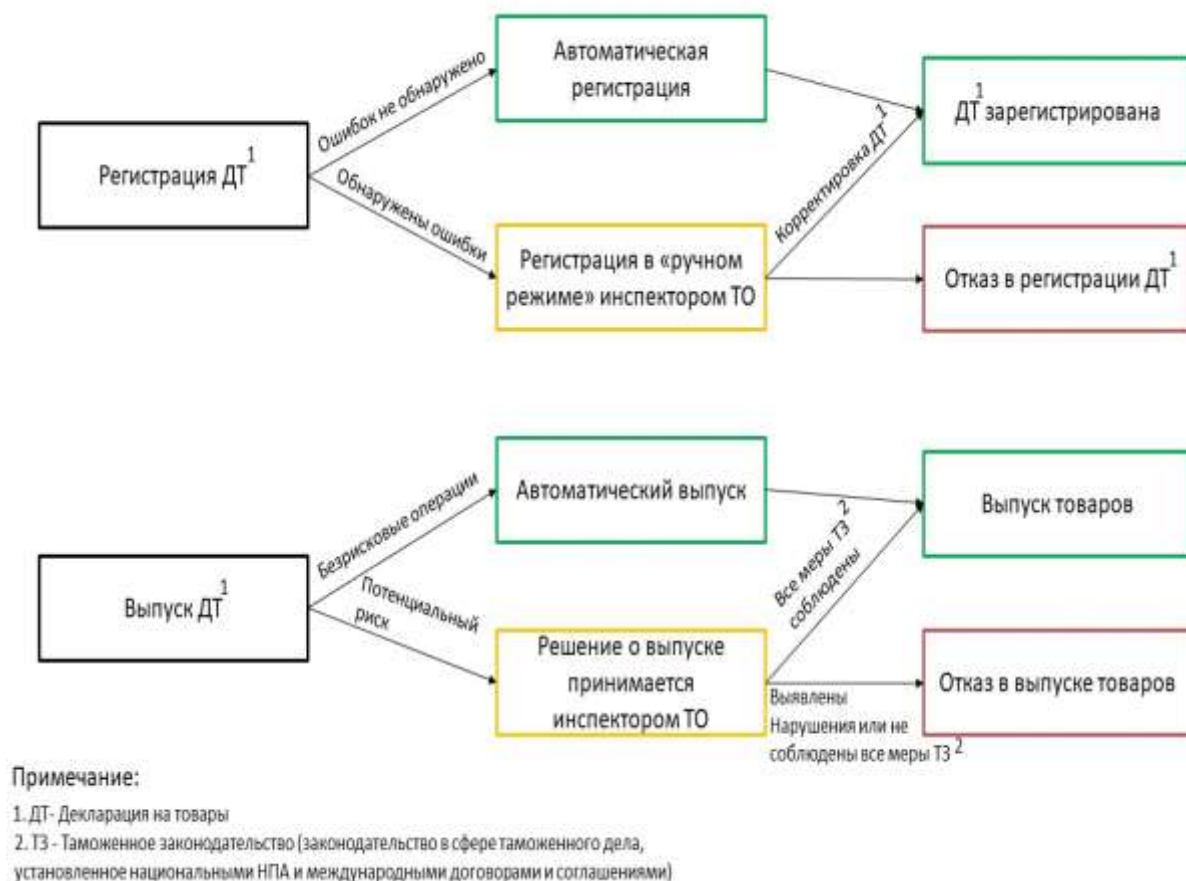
Регистрация ДТ$^1$

Ошибок не обнаружено

Обнаружены ошибки

Автоматическая регистрация

Регистрация в «ручном режиме» инспектором ТО

Корректировка ДТ$^1$

ДТ$^1$ зарегистрирована

Отказ в регистрации ДТ$^1$

Выпуск ДТ$^1$

Безрисковые операции

Потенциальный риск

Автоматический выпуск

Решение о выпуске принимается инспектором ТО

Все меры ТЗ$^2$ соблюдены

Выпуск товаров

Выявлены Нарушения или не соблюдены все меры ТЗ$^2$

Отказ в выпуске товаров

Примечание:

1. ДТ- Декларация на товары

2. ТЗ - Таможенное законодательство (законодательство в сфере таможенного дела, установленное национальными НПА и международными договорами и соглашениями)